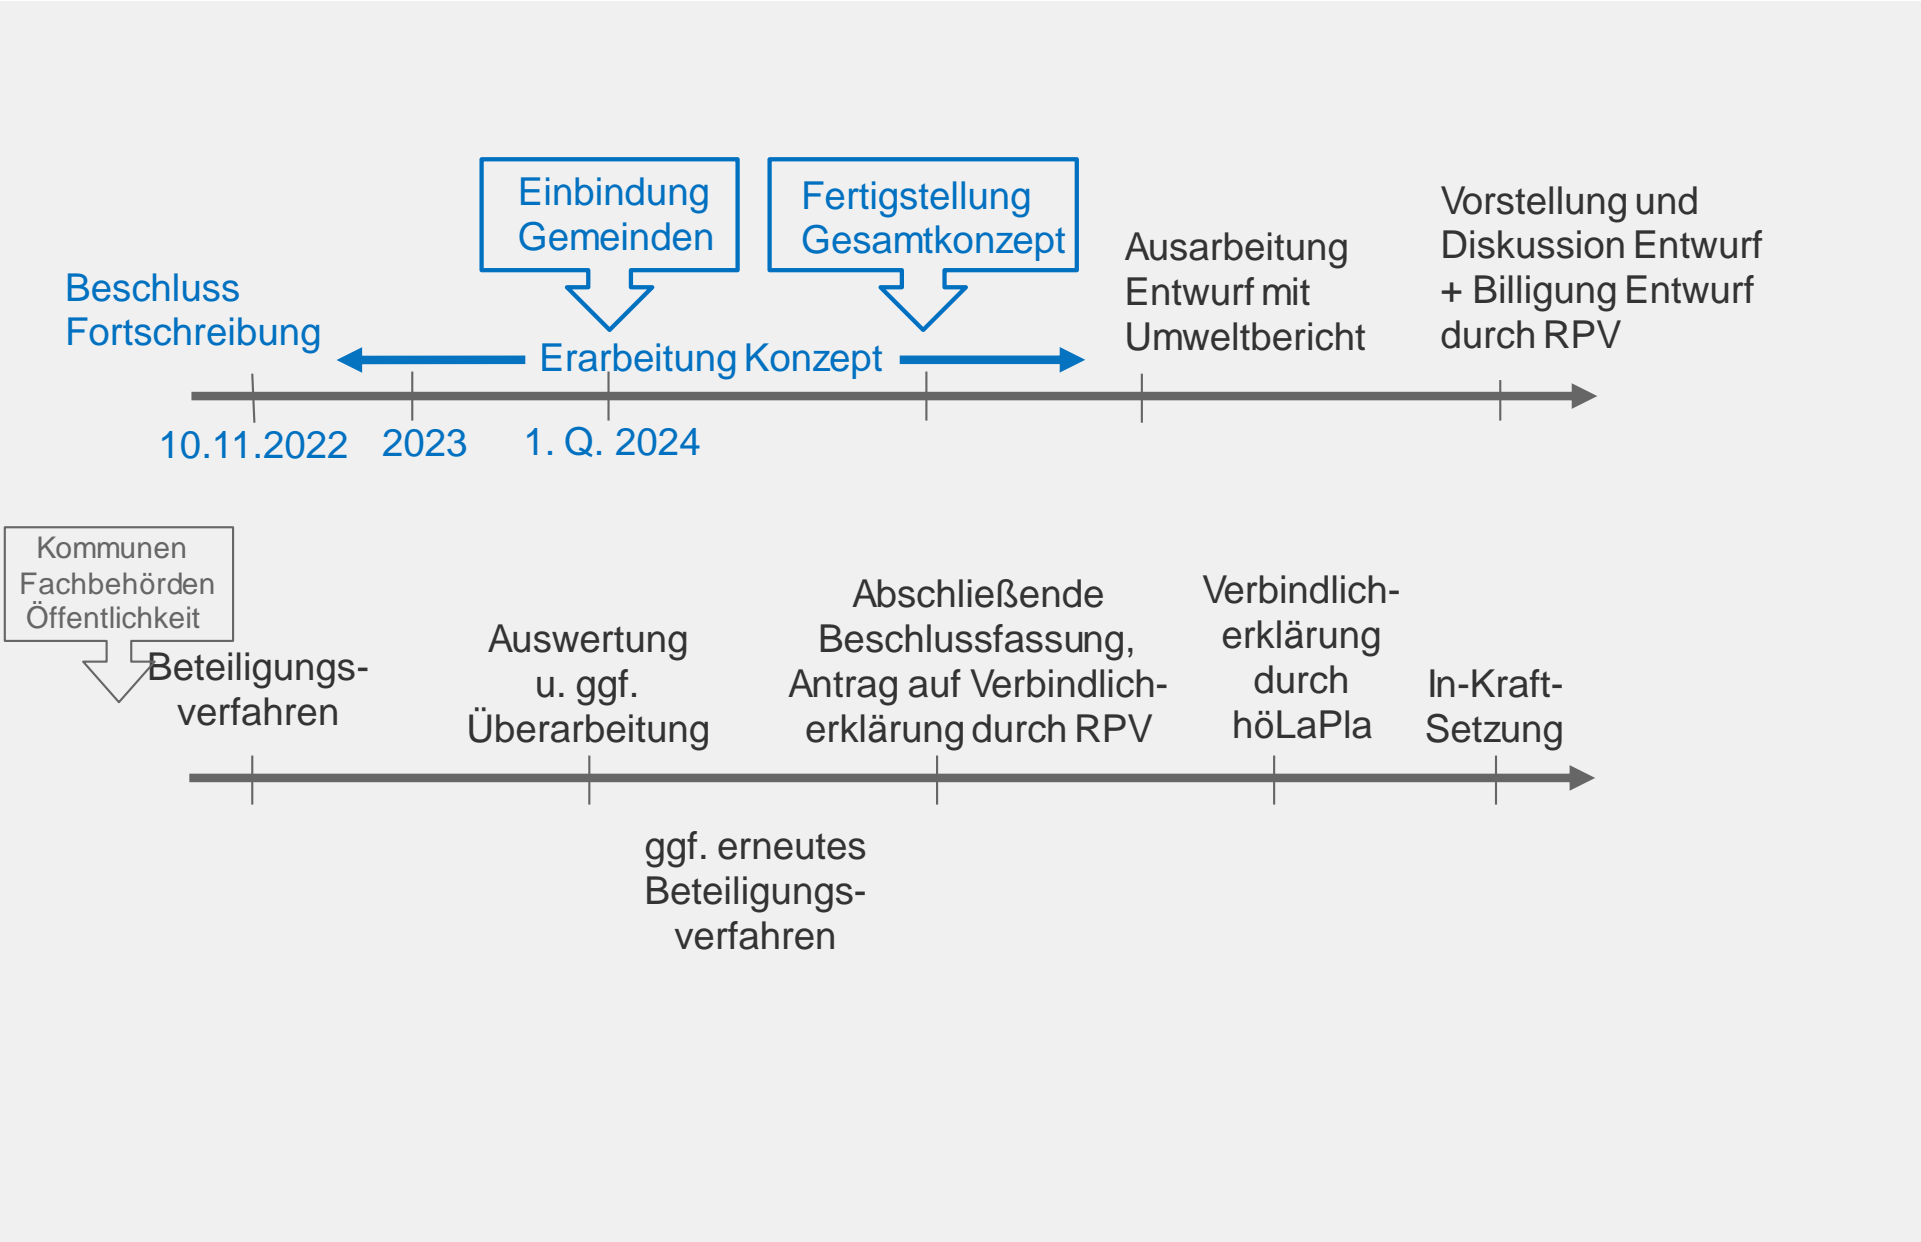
Einbindung Gemeinden

Fertigstellung Gesamtkonzept

Beschluss Fortschreibung

Erarbeitung Konzept

Ausarbeitung Entwurf mit Umweltbericht

Vorstellung und Diskussion Entwurf + Billigung Entwurf durch RPV

10.11.2022

2023

1. Q. 2024

Kommunen
Fachbehörden
Öffentlichkeit

Beteiligungsverfahren

Auswertung u. ggf. Überarbeitung

Abschließende Beschlussfassung, Antrag auf Verbindlicherklärung durch RPV

Verbindlicherklärung durch höLaPla

In-Kraft-Setzung

ggf. erneutes Beteiligungsverfahren